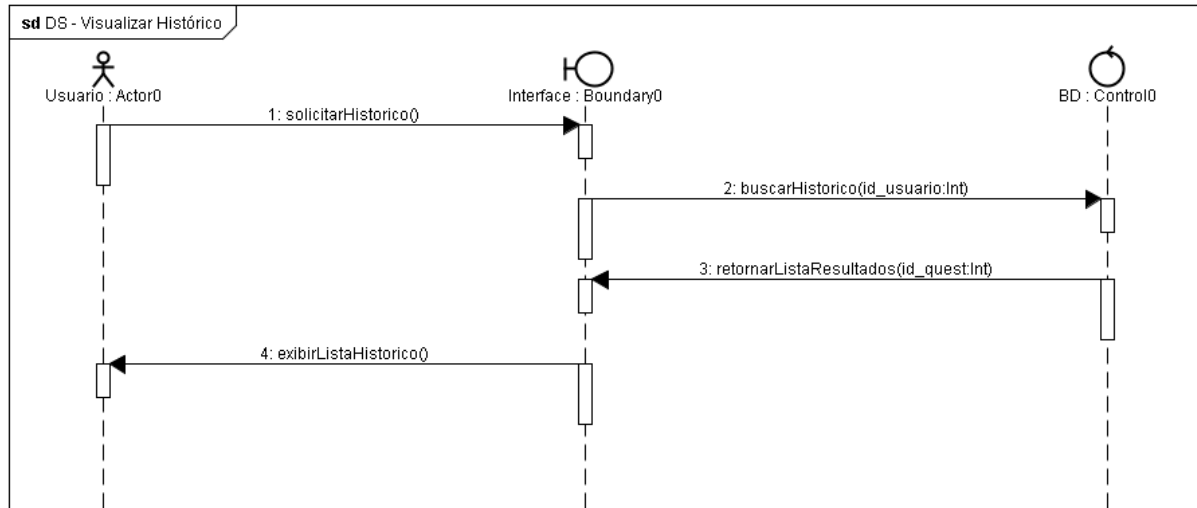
sd DS - Visualizar Histórico

Usuario : Actor0

Interface : Boundary0

BD : Control0

1: solicitarHistorico()

2: buscarHistorico(id_usuario:Int)

3: retornarListaResultados(id_quest:Int)

4: exibirListaHistorico()